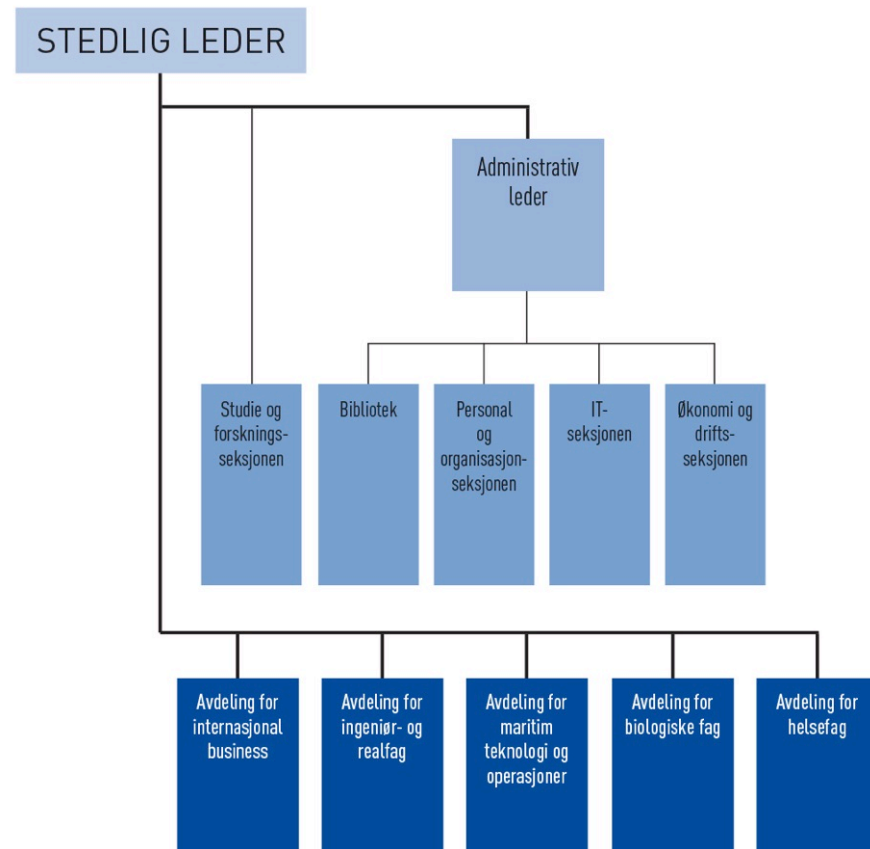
STEDLIG LEDER

Administrativ leder

Studie og forskningsseksjonen

Bibliotek

Personal og organisasjonseksjonen

IT-seksjonen

Økonomi og driftsseksjonen

Avdeling for internasjonal business

Avdeling for ingeniør- og realfag

Avdeling for maritim teknologi og operasjoner

Avdeling for biologiske fag

Avdeling for helsefag